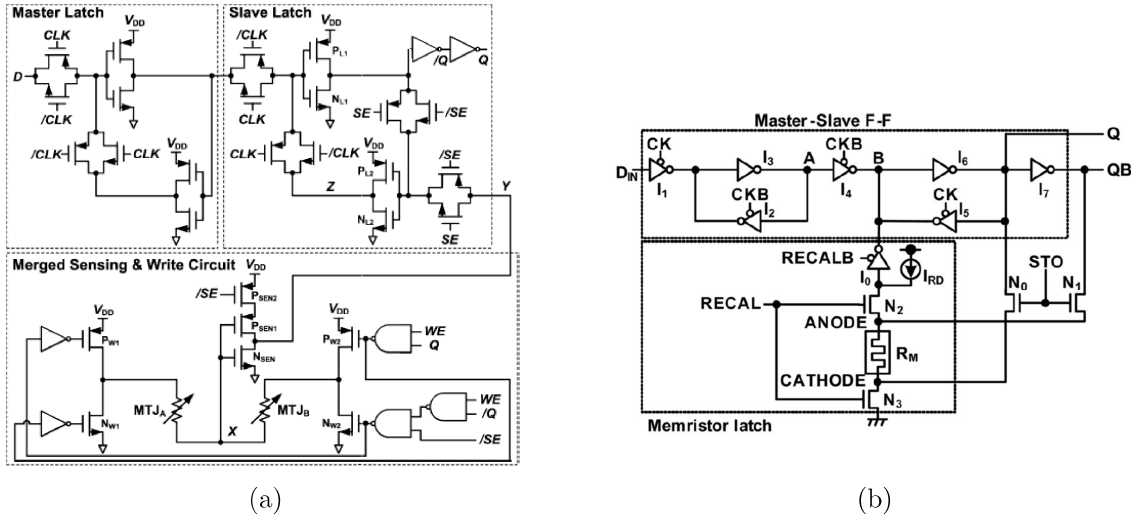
Master Latch
$V_{DD}$
CLK
D
/CLK
/CLK
CLK
$V_{DD}$
Slave Latch
$V_{DD}$
/CLK
$P_{L1}$
/Q
Q
CLK
$N_{L1}$
SE
/SE
CLK
/CLK
$V_{DD}$
$P_{L2}$
/SE
Z
Y
$N_{L2}$
SE
Merged Sensing & Write Circuit
$V_{DD}$
/SE
$P_{SEN2}$
$V_{DD}$
$P_{SEN1}$
$V_{DD}$
$P_{W1}$
$P_{W2}$
WE
Q
$N_{SEN}$
$MTJ_A$
$MTJ_B$
WE
/Q
$N_{W1}$
X
$N_{W2}$
/SE
(a)

Master-Slave F-F
Q
CK
$I_3$
A
CKB
B
$I_6$
$D_{IN}$
$I_1$
$I_4$
$I_7$
QB
CKB
$I_2$
CK
$I_5$
RECALB
$I_0$
$I_{RD}$
STO
RECAL
$N_2$
$N_0$
$N_1$
ANODE
$R_M$
CATHODE
$N_3$
Memristor latch
(b)